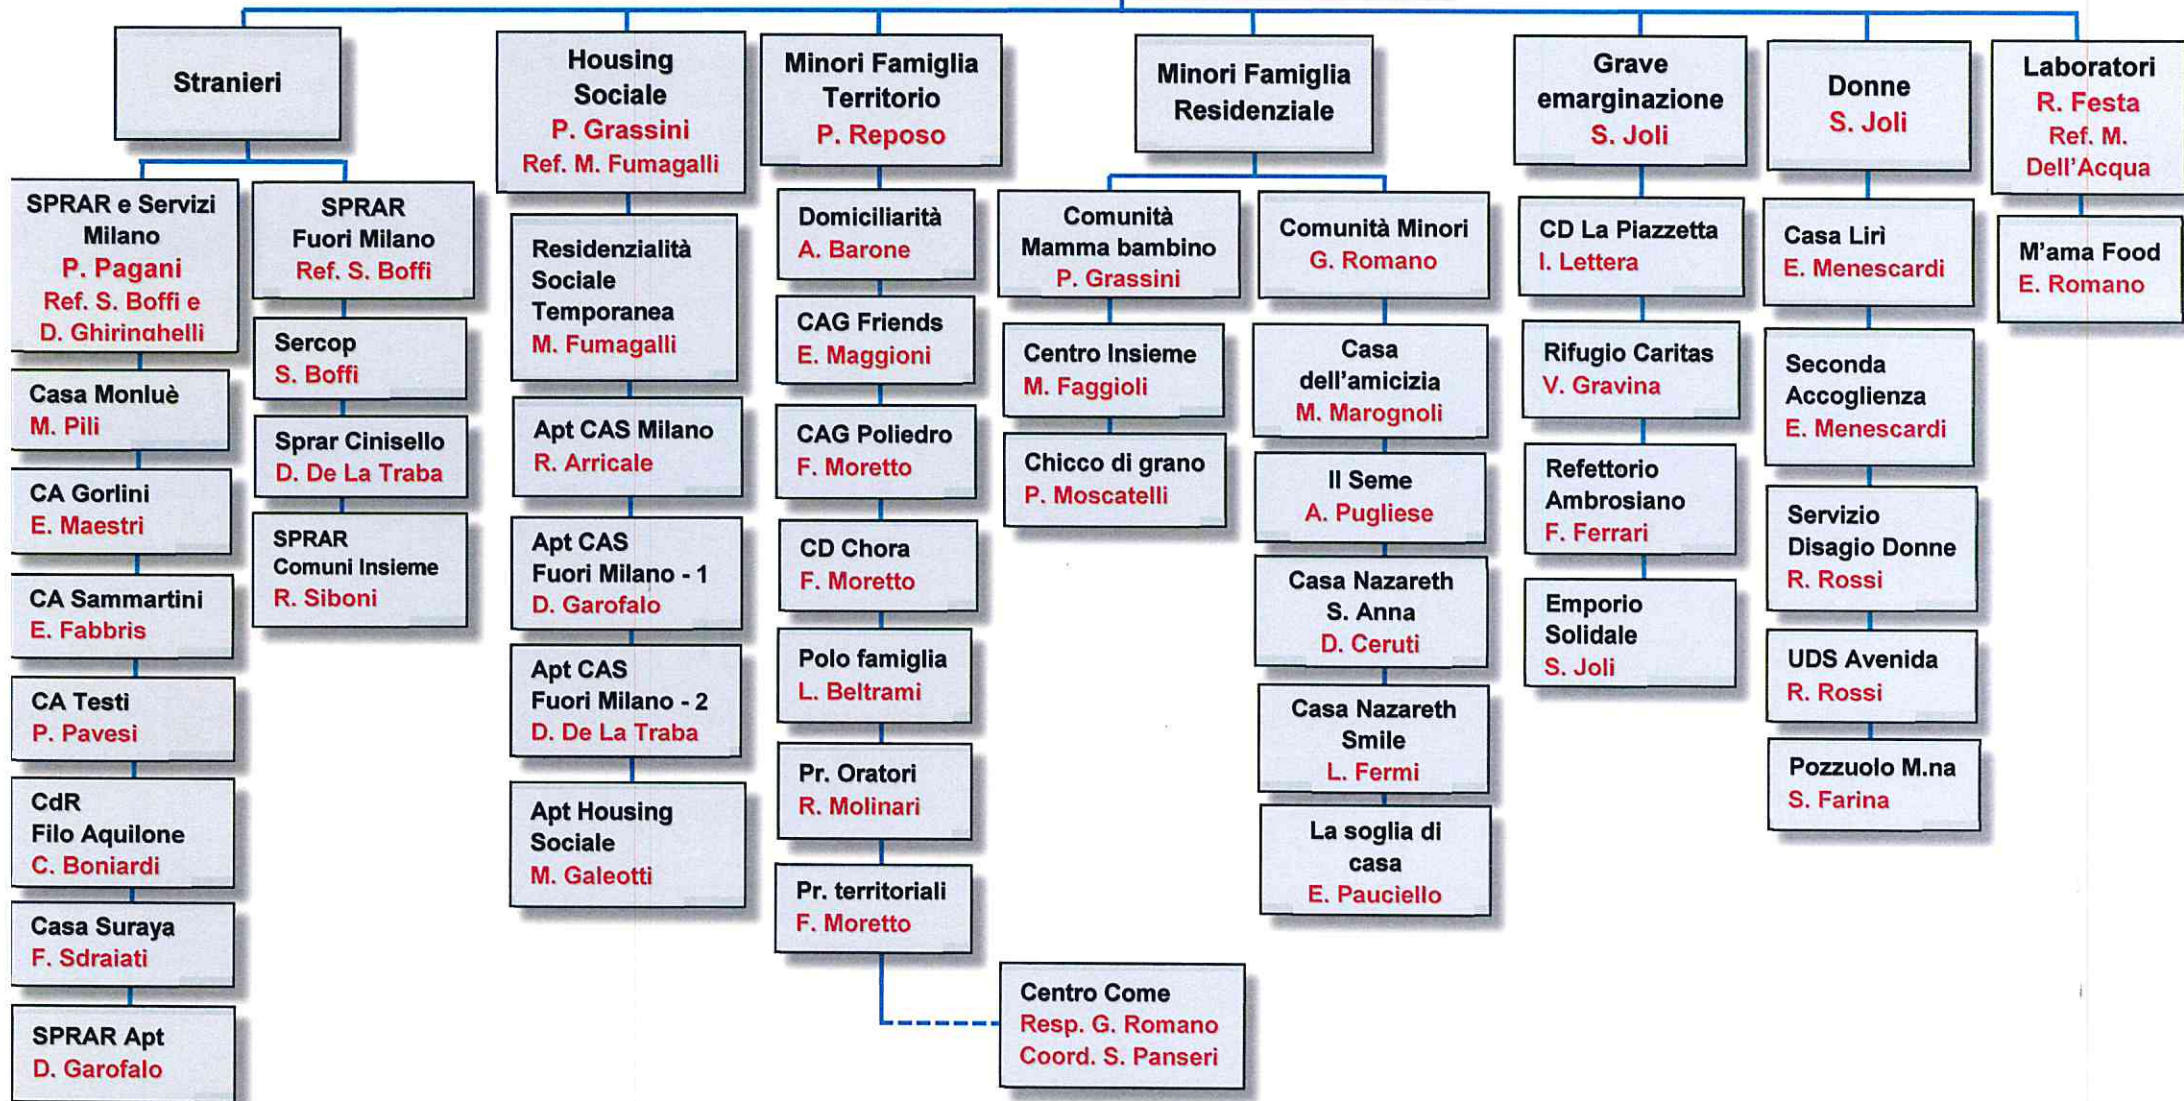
Stranieri

SPRAR e Servizi Milano
P. Pagani
Ref. S. Boffi e D. Ghiringhelli

Casa Monluè
M. Pili

CA Gorlini
E. Maestri

CA Sammartini
E. Fabbris

CA Testi
P. Pavesi

CdR Filo Aquilone
C. Boniardi

Casa Suraya
F. Sdraiati

SPRAR Apt
D. Garofalo

SPRAR Fuori Milano
Ref. S. Boffi

Sercop
S. Boffi

Sprar Cinisello
D. De La Traba

SPRAR Comuni Insieme
R. Siboni

Housing Sociale
P. Grassini
Ref. M. Fumagalli

Residenzialità Sociale Temporanea
M. Fumagalli

Apt CAS Milano
R. Arricale

Apt CAS Fuori Milano - 1
D. Garofalo

Apt CAS Fuori Milano - 2
D. De La Traba

Apt Housing Sociale
M. Galeotti

Minori Famiglia Territorio
P. Reposo

Domiciliarità
A. Barone

CAG Friends
E. Maggioni

CAG Poliedro
F. Moretto

CD Chora
F. Moretto

Polo famiglia
L. Beltrami

Pr. Oratori
R. Molinari

Pr. territoriali
F. Moretto

Centro Come
Resp. G. Romano
Coord. S. Panseri

Minori Famiglia Residenziale

Comunità Mamma bambino
P. Grassini

Centro Insieme
M. Faggioli

Chicco di grano
P. Moscatelli

Comunità Minori
G. Romano

Casa dell'amicizia
M. Marognoli

Il Seme
A. Pugliese

Casa Nazareth S. Anna
D. Ceruti

Casa Nazareth Smile
L. Fermi

La soglia di casa
E. Pauciello

Grave emarginazione
S. Joli

CD La Piazzetta
I. Lettera

Rifugio Caritas
V. Gravina

Refettorio Ambrosiano
F. Ferrari

Emporio Solidale
S. Joli

Donne
S. Joli

Casa Lirì
E. Menescardi

Seconda Accoglienza
E. Menescardi

Servizio Disagio Donne
R. Rossi

UDS Avenida
R. Rossi

Pozzuolo M.na
S. Farina

Laboratori
R. Festa
Ref. M. Dell'Acqua

M'ama Food
E. Romano